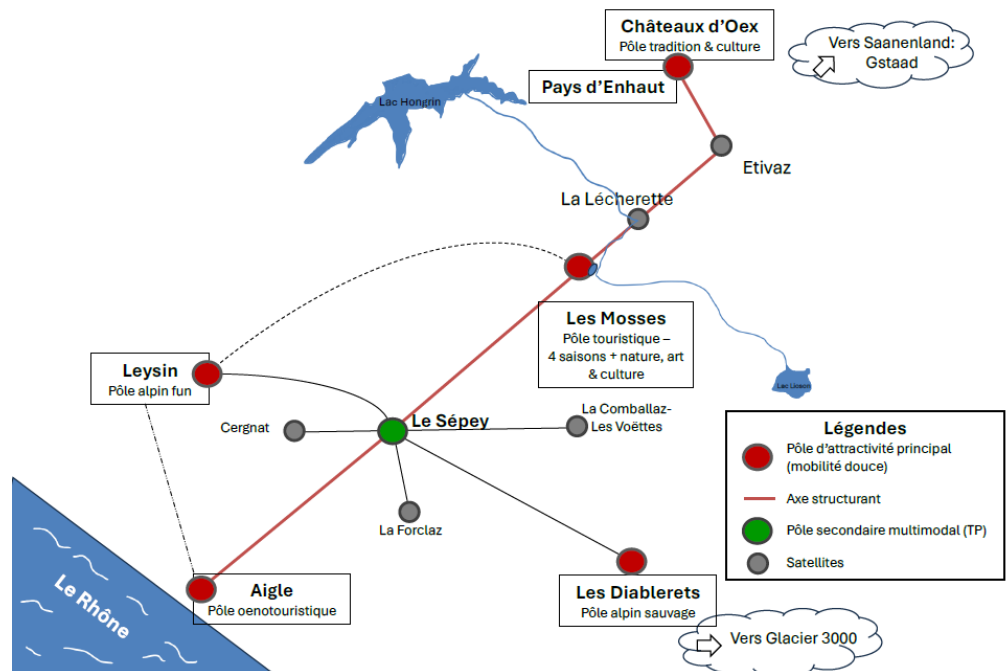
Châteaux d'Oex
Pôle tradition & culture

Vers Saanenland: Gstaad

Pays d'Enhaut

Lac Hongrin

Etivaz

La Lécherette

Les Mosses
Pôle touristique – 4 saisons + nature, art & culture

Lac Lioson

Leysin
Pôle alpin fun

Cergnat

Le Sépey

La Comballaz-Les Voëttes

Légendes
Pôle d'attractivité principal (mobilité douce)
Axe structurant
Pôle secondaire multimodal (TP)
Satellites

La Forclaz

Le Rhône

Aigle
Pôle oenotouristique

Les Diablerets
Pôle alpin sauvage

Vers Glacier 3000